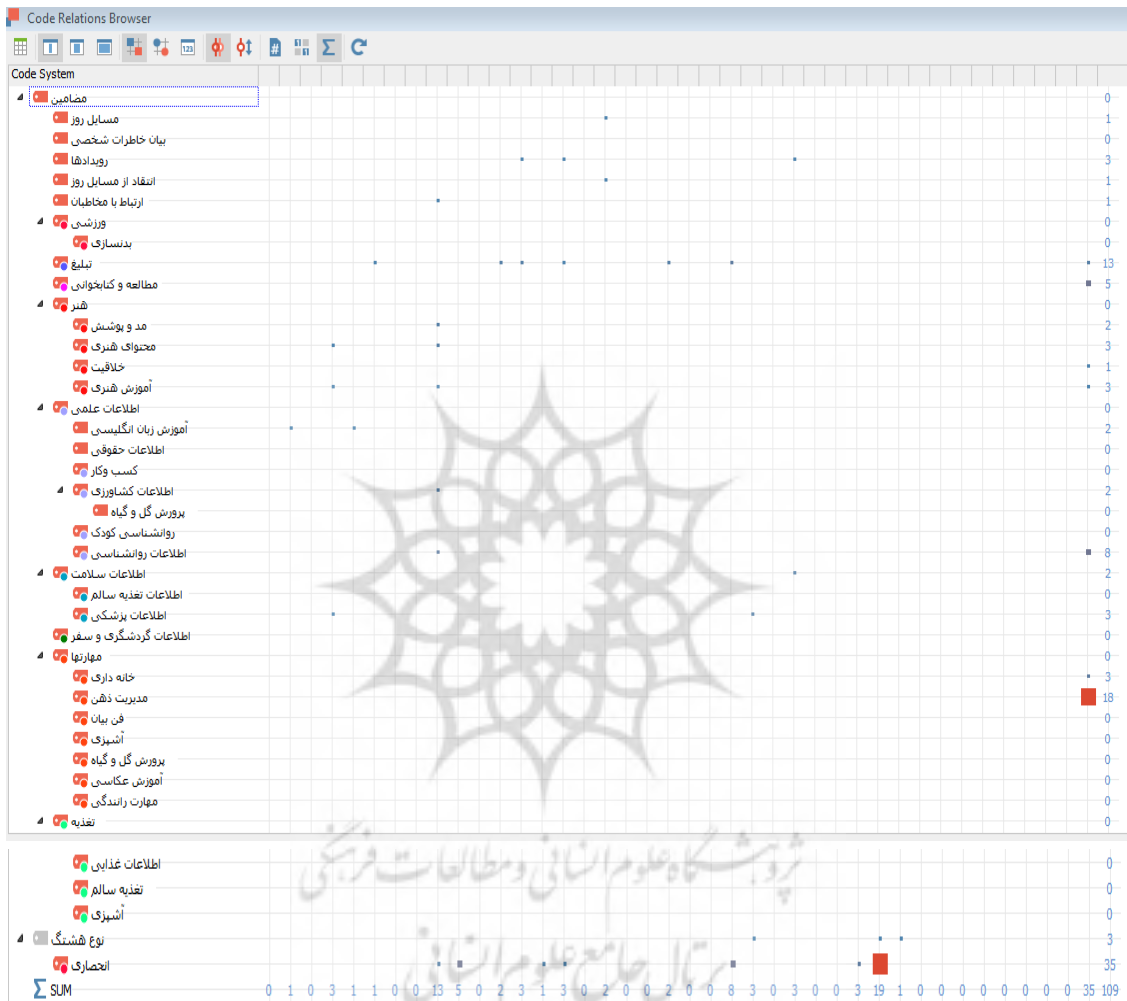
Code Relations Browser

Code System

مضامین 0
مسایل روز 1
بیان خاطرات شخصی 0
رویدادها 3
انتقاد از مسایل روز 1
ارتباط با مخاطبان 1
ورزشی 0
بدنسازی 0
تبلیغ 13
مطالعه و کتابخوانی 5
هنر 0
مد و پوشش 2
محتوای هنری 3
خلاقیت 1
آموزش هنری 3
اطلاعات علمی 0
آموزش زبان انگلیسی 2
اطلاعات حقوقی 0
کسب وکار 0
اطلاعات کشاورزی 2
پرورش گل و گیاه 0
روانشناسی کودک 0
اطلاعات روانشناسی 8
اطلاعات سلامت 2
اطلاعات تغذیه سالم 0
اطلاعات پزشکی 3
اطلاعات گردشگری و سفر 0
مهارتها 0
خانه داری 3
مدیریت ذهن 18
فن بیان 0
آشپزی 0
پرورش گل و گیاه 0
آموزش عکاسی 0
مهارت رانندگی 0
تغذیه 0

اطلاعات غذایی 0
تغذیه سالم 0
آشپزی 0
نوع هشتگ 3
انحصاری 35
SUM 0 1 0 3 1 1 0 0 13 5 0 2 3 1 3 0 2 0 0 2 0 0 8 3 0 3 0 0 3 19 1 0 0 0 0 0 0 0 0 35 109

پژوهشگاه علوم انسانی و مطالعات فرهنگی
پرتال جامع علوم انسانی